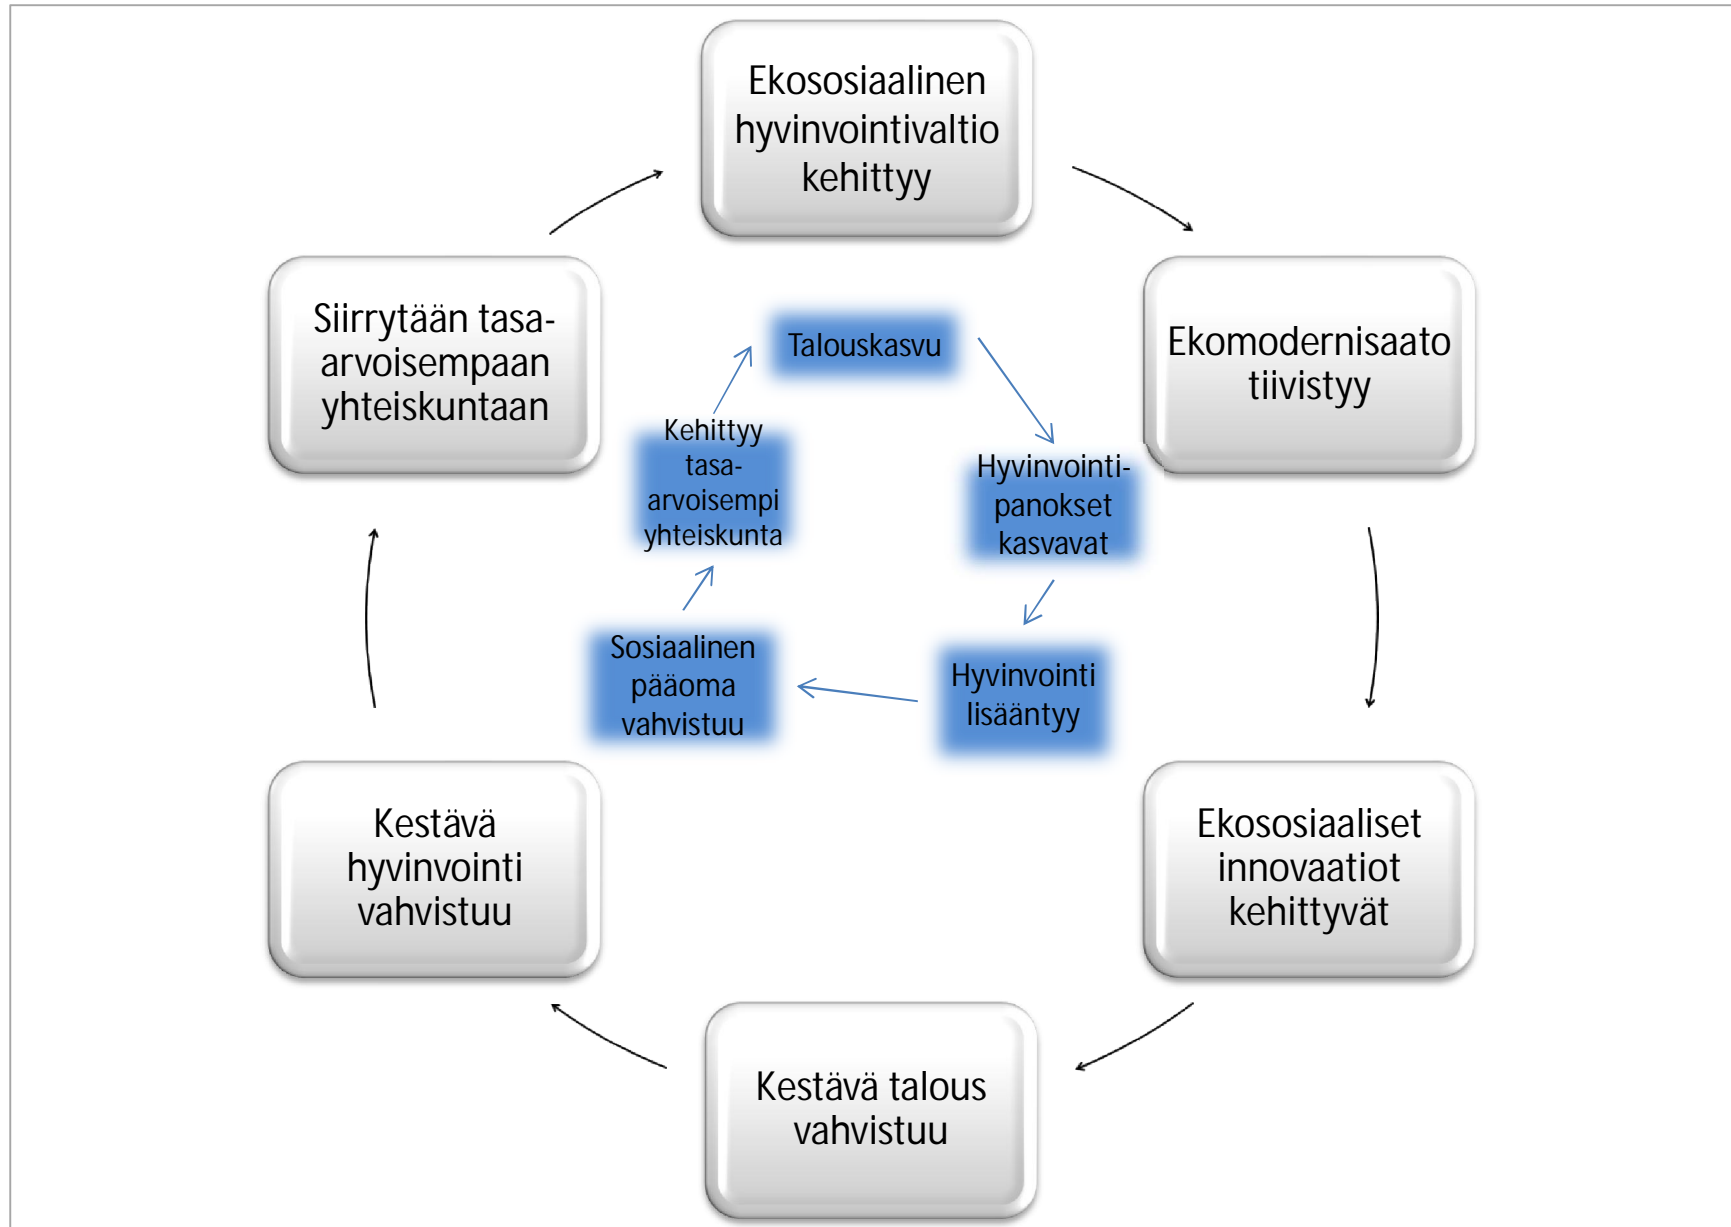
Ekososiaalinen hyvinvointivaltio kehittyy

Ekomodernisaato tiivistyy

Ekososiaaliset innovaatiot kehittyvät

Kestävä talous vahvistuu

Kestävä hyvinvointi vahvistuu

Siirrytään tasa-arvoisempaan yhteiskuntaan

Talouskasvu

Hyvinvointi-panokset kasvavat

Hyvinvointi lisääntyy

Sosiaalinen pääoma vahvistuu

Kehittyy tasa-arvoisempi yhteiskunta